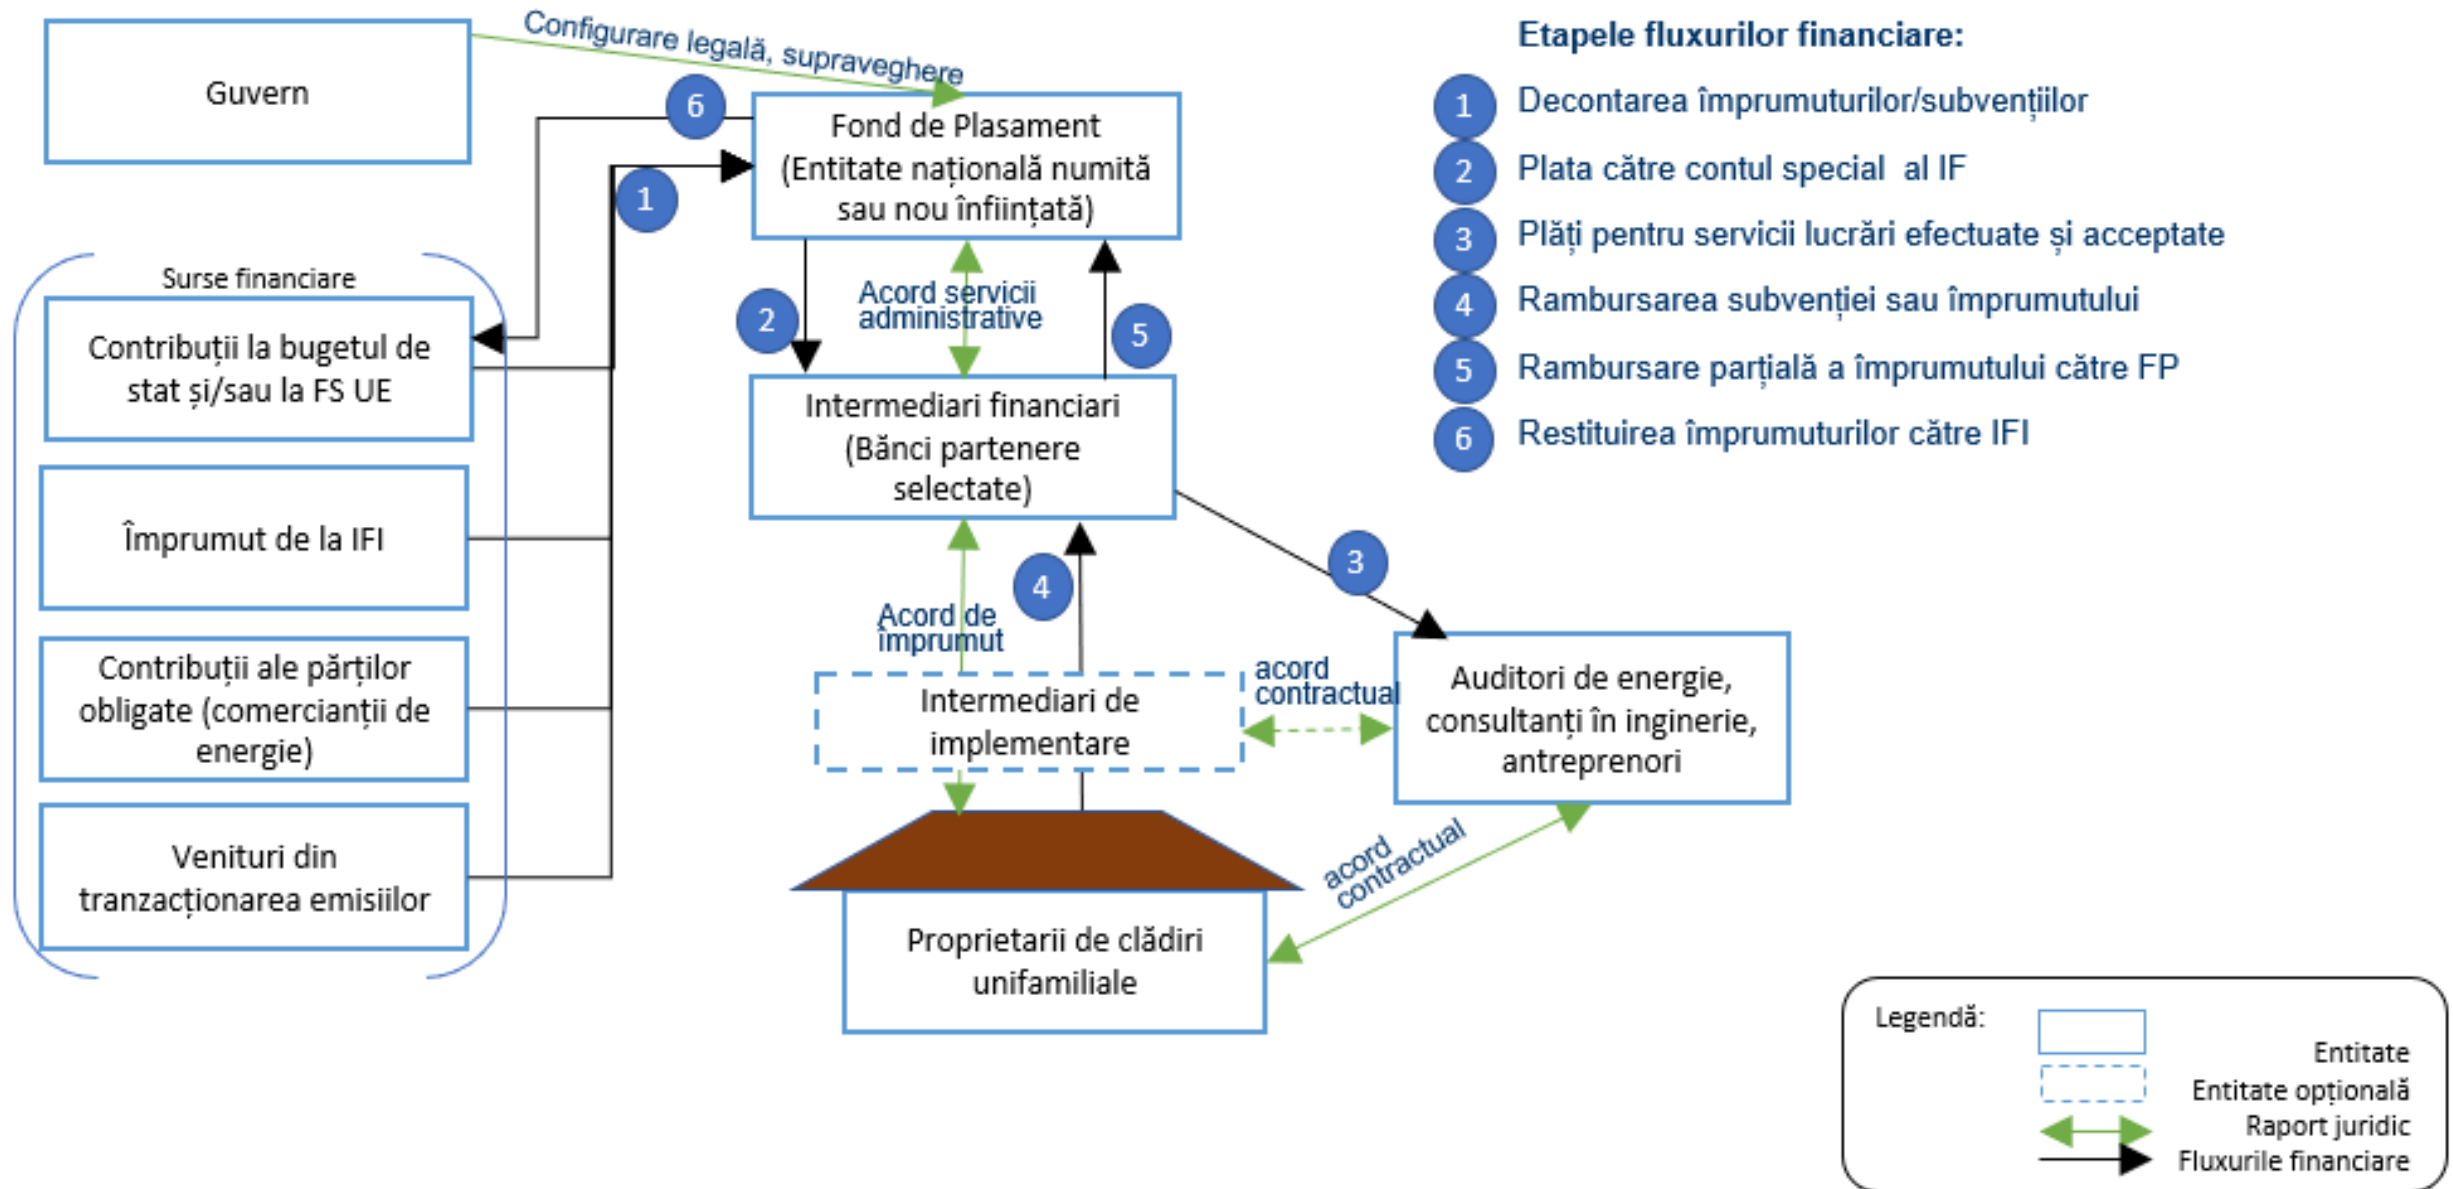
Guvern

Configurare legală, supraveghere

6

Fond de Plasament (Entitate națională numită sau nou înființată)

1

Surse financiare

Contribuții la bugetul de stat și/sau la FS UE

Împrumut de la IFI

Contribuții ale părților obligate (comercianții de energie)

Venituri din tranzacționarea emisiilor

2

Acord servicii administrative

5

Intermediari financiari (Bănci partenere selectate)

3

4

Acord de împrumut

Intermediari de implementare

acord contractual

Auditori de energie, consultanți în inginerie, antreprenori

acord contractual

Proprietarii de clădiri unifamiliale

Etapele fluxurilor financiare:

1 Decontarea împrumuturilor/subvențiilor

2 Plata către contul special al IF

3 Plăți pentru servicii lucrări efectuate și acceptate

4 Rambursarea subvenției sau împrumutului

5 Rambursare parțială a împrumutului către FP

6 Restituirea împrumuturilor către IFI

Legendă:

Entitate

Entitate opțională

Raport juridic

Fluxurile financiare